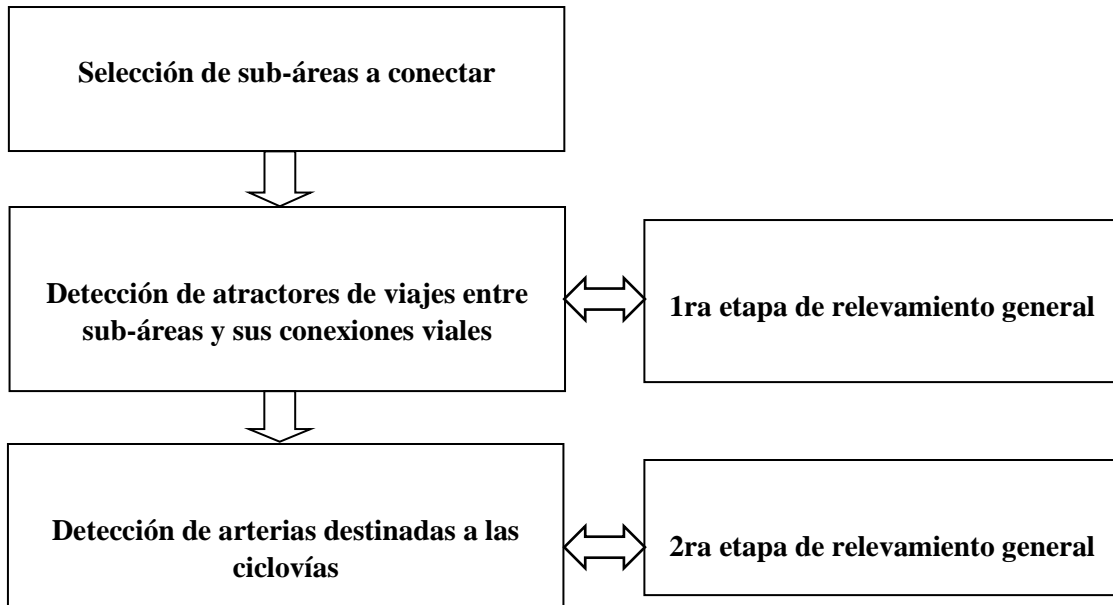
Selección de sub-áreas a conectar

Detección de atractores de viajes entre sub-áreas y sus conexiones viales

1ra etapa de relevamiento general

Detección de arterias destinadas a las ciclovías

2ra etapa de relevamiento general